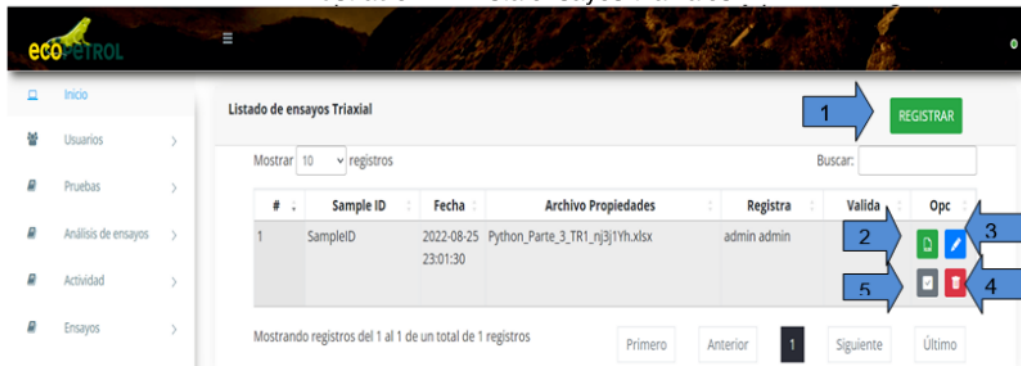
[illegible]

ecopetrol

Inicio

Usuarios

Pruebas

Análisis de ensayos

Actividad

Ensayos

Listado de ensayos Triaxial

1

REGISTRAR

Mostrar 10 registros

Buscar:

| # | Sample ID | Fecha | Archivo Propiedades | Registra | Valida | Opc |
|---|---|---|---|---|---|---|
| 1 | SampleID | 2022-08-25 23:01:30 | Python_Parte_3_TR1_nj3j1Yh.xlsx | admin admin | | |

2

3

5

4

Mostrando registros del 1 al 1 de un total de 1 registros

Primero

Anterior

1

Siguiente

Último